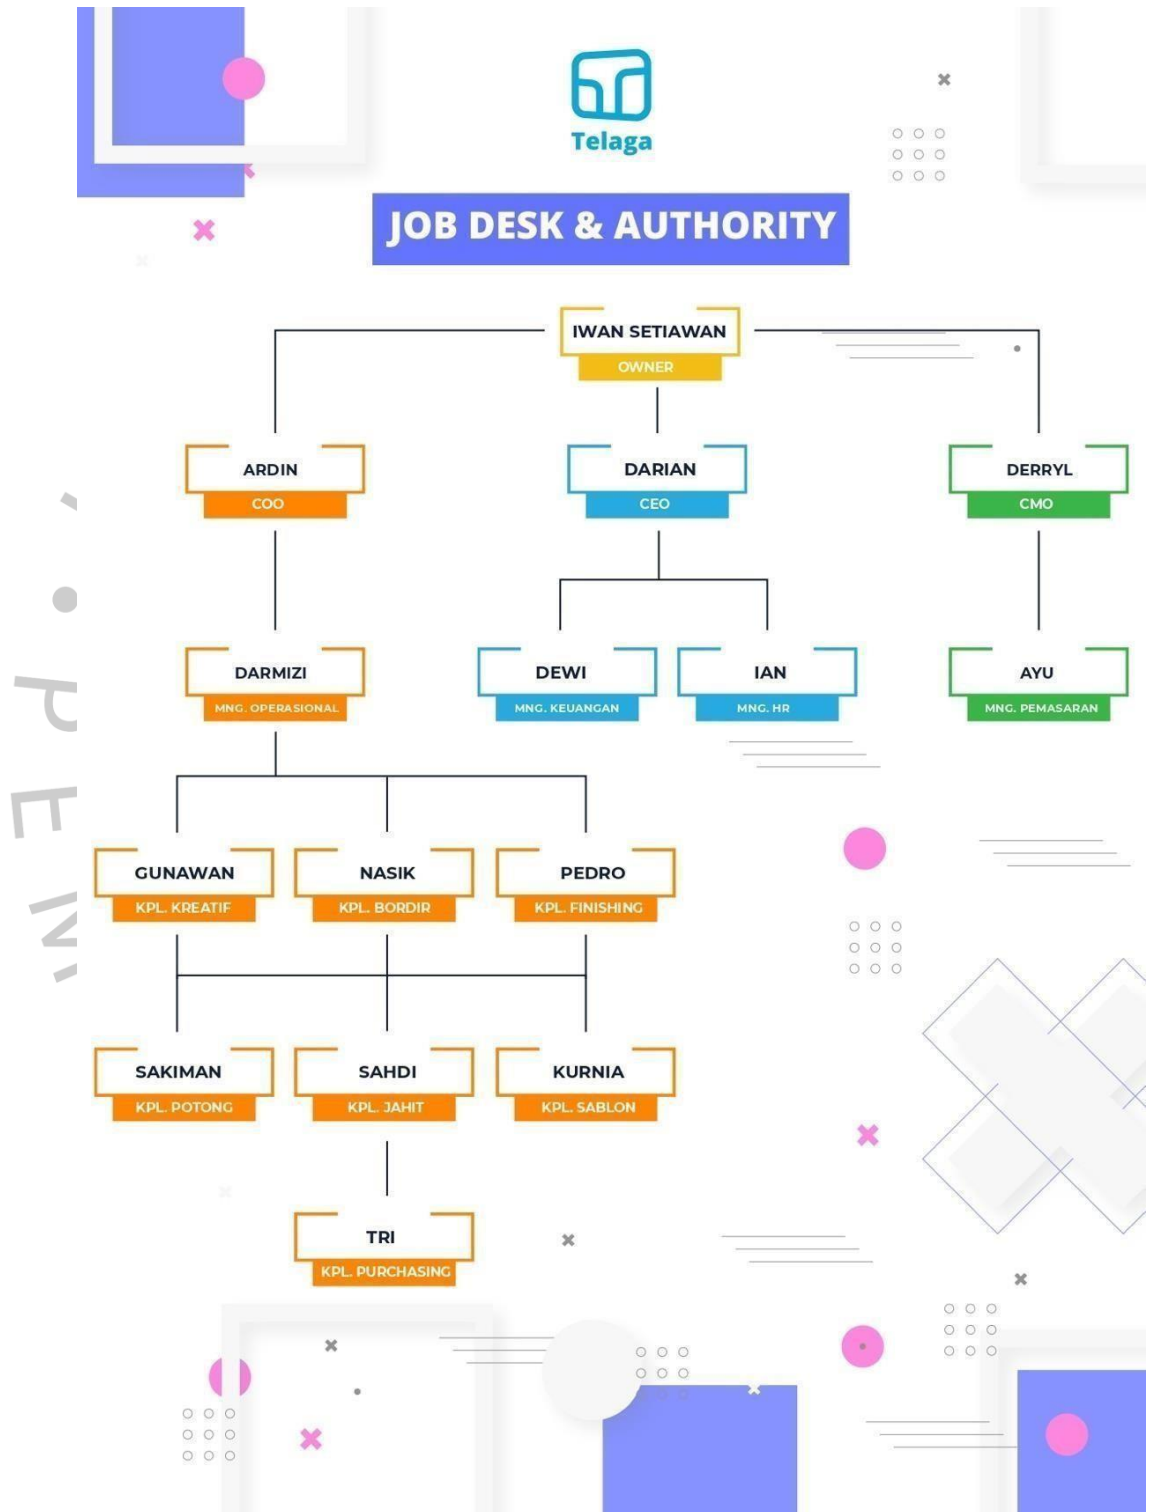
Telaga

JOB DESK & AUTHORITY

IWAN SETIAWAN
OWNER

ARDIN
COO

DARIAN
CEO

DERRYL
CMO

DARMIZI
MNG. OPERASIONAL

DEWI
MNG. KEUANGAN

IAN
MNG. HR

AYU
MNG. PEMASARAN

GUNAWAN
KPL. KREATIF

NASIK
KPL. BORDIR

PEDRO
KPL. FINISHING

SAKIMAN
KPL. POTONG

SAHDI
KPL. JAHIT

KURNIA
KPL. SABLON

TRI
KPL. PURCHASING